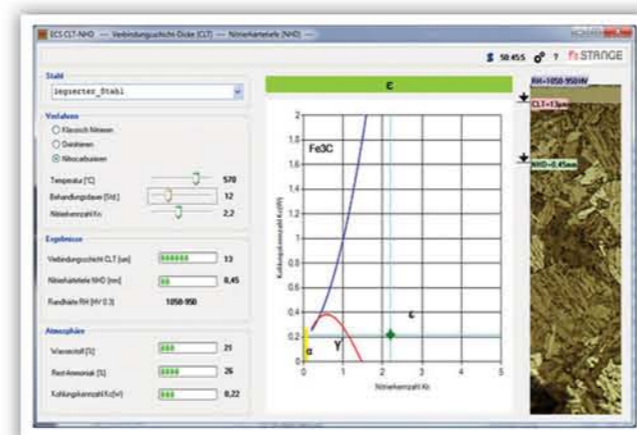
ECS CLT-NHD — Verbindungsschicht-Dicke (CLT) — Nitrierhärtetiefe (NHD) —

58:455 ? STRANGE

Stahl
legierter_Stahl

Verfahren
Klassisch Nitrieren
Oxidnitrieren
Nitrocarburieren

Temperatur [°C] 570
Behandlungsdauer [Std.] 12
Nitrierkennzahl Kn 2,2

Ergebnisse
Verbindungsschicht CLT [um] 13
Nitrierhärtetiefe NHD [mm] 0,45
Randhärte RH [HV 0.3] 1050-950

Atmosphäre
Wasserstoff [%] 21
Rest-Ammoniak [%] 26
Kohlungskennzahl Kc(N) 0,22

ε

Fe3C

ε

γ

α

Kohlungskennzahl Kc(N)

Nitrierkennzahl Kn

0
0,2
0,4
0,6
0,8
1
1,2
1,4
1,6
1,8
2

0
1
2
3
4
5

RH=1050-950HV
CLT=13μm
NHD=0,45mm